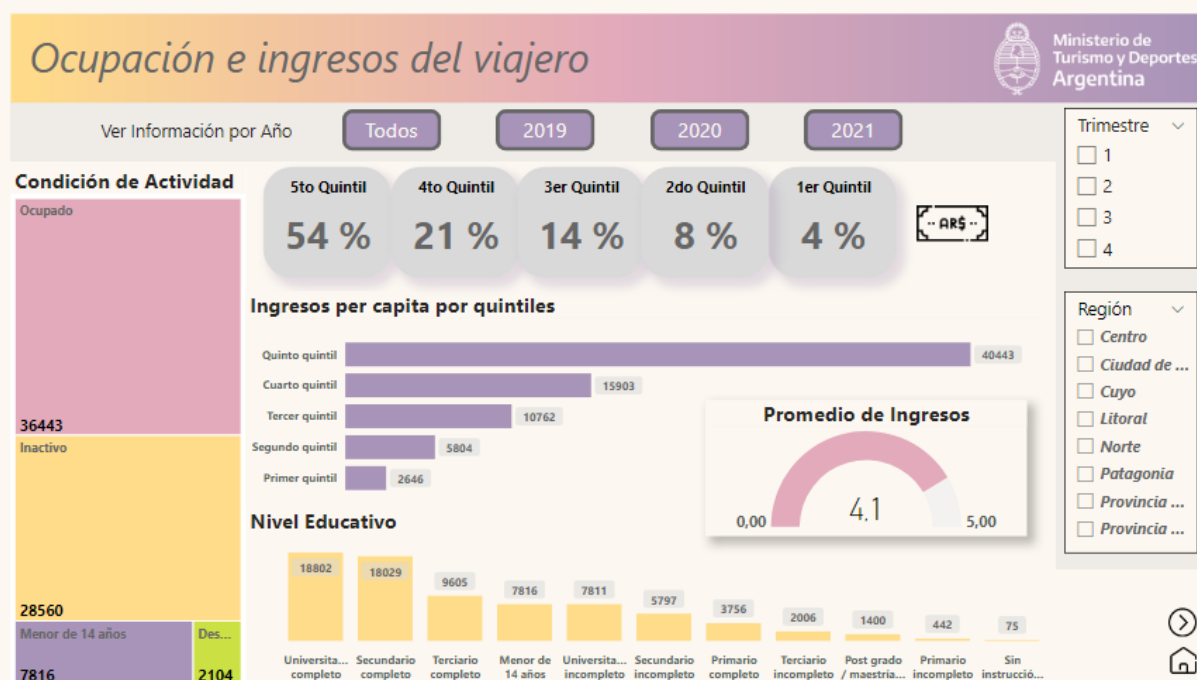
Ocupación e ingresos del viajero

Ministerio de Turismo y Deportes Argentina

Ver Información por Año

Todos

2019

2020

2021

Trimestre
1
2
3
4

Condición de Actividad

Ocupado
36443

Inactivo
28560

Menor de 14 años
7816

Des...
2104

| 5to Quintil | 4to Quintil | 3er Quintil | 2do Quintil | 1er Quintil |
|---|---|---|---|---|
| 54 % | 21 % | 14 % | 8 % | 4 % |

AR$

Ingresos per capita por quintiles

| Quinto quintil | 40443 |
|---|---|
| Cuarto quintil | 15903 |
| Tercer quintil | 10762 |
| Segundo quintil | 5804 |
| Primer quintil | 2646 |

Promedio de Ingresos

0,00
4,1
5,00

Región
Centro
Ciudad de ...
Cuyo
Litoral
Norte
Patagonia
Provincia ...
Provincia ...

Nivel Educativo

| Universita... completo | Secundario completo | Terciario completo | Menor de 14 años | Universita... incompleto | Secundario incompleto | Primario completo | Terciario incompleto | Post grado / maestría... | Primario incompleto | Sin instrucció... |
|---|---|---|---|---|---|---|---|---|---|---|
| 18802 | 18029 | 9605 | 7816 | 7811 | 5797 | 3756 | 2006 | 1400 | 442 | 75 |